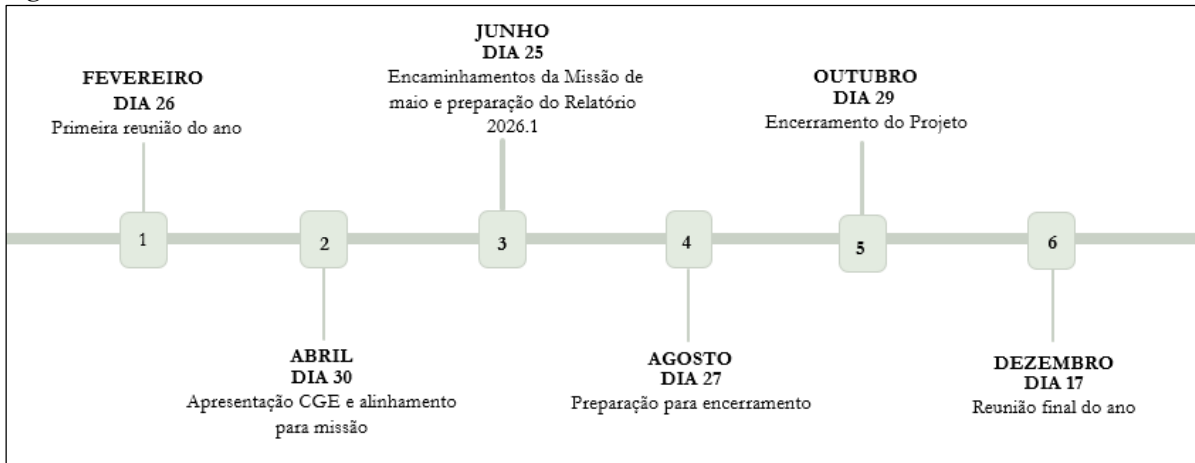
FEVEREIRO
DIA 26
Primeira reunião do ano

JUNHO
DIA 25
Encaminhamentos da Missão de maio e preparação do Relatório 2026.1

OUTUBRO
DIA 29
Encerramento do Projeto

1

2

3

4

5

6

ABRIL
DIA 30
Apresentação CGE e alinhamento para missão

AGOSTO
DIA 27
Preparação para encerramento

DEZEMBRO
DIA 17
Reunião final do ano